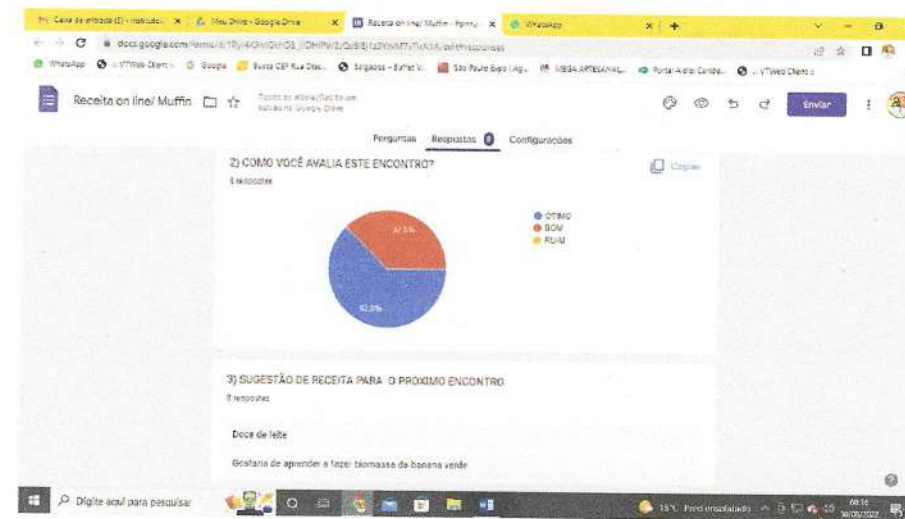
Caixa de entrada (2) - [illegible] × Meu Drive - Google Drive × Receita on line/ Muffin - Formul × WhatsApp × +

docs.google.com/forms/d/1Rj4GhIGkrD3_lOHIPN3jQz6Bj1z2IVvMTyTcK1A/edit#responses

WhatsApp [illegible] Google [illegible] Segredos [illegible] São Paulo Expo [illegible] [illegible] ARTESANAL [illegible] Portal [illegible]

Receita on line/ Muffin

Todas as alterações foram salvas no Google Drive

Enviar

Perguntas Respostas 8 Configurações

2) COMO VOCÊ AVALIA ESTE ENCONTRO?

8 respostas

Copiar

ÓTIMO
BOM
RUIM

37,5%

62,5%

3) SUGESTÃO DE RECEITA PARA O PRÓXIMO ENCONTRO

8 respostas

Doce de leite

Gostaria de aprender a fazer biomassa da banana verde

Digite aqui para pesquisar

15°C Predominantemente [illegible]

09:14
30/03/2022